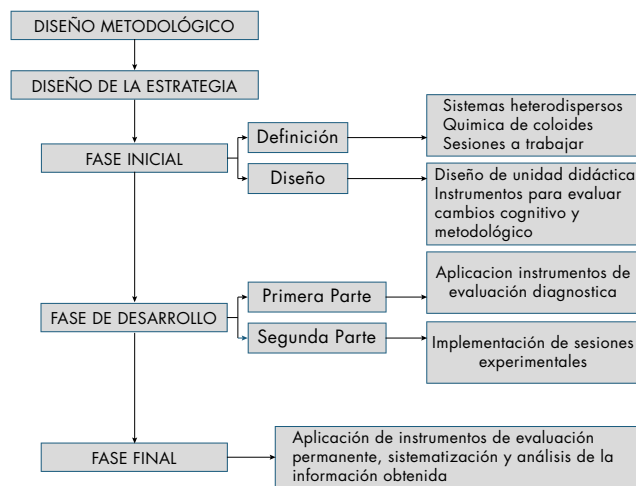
DISEÑO METODOLÓGICO

DISEÑO DE LA ESTRATEGIA

FASE INICIAL

Definición

Sistemas heterodispersos
Quimica de coloides
Sesiones a trabajar

Diseño

Diseño de unidad didáctica
Instrumentos para evaluar cambios cognitivo y metodológico

FASE DE DESARROLLO

Primera Parte

Aplicacion instrumentos de evaluación diagnostica

Segunda Parte

Implementación de sesiones experimentales

FASE FINAL

Aplicación de instrumentos de evaluación permanente, sistematización y análisis de la información obtenida